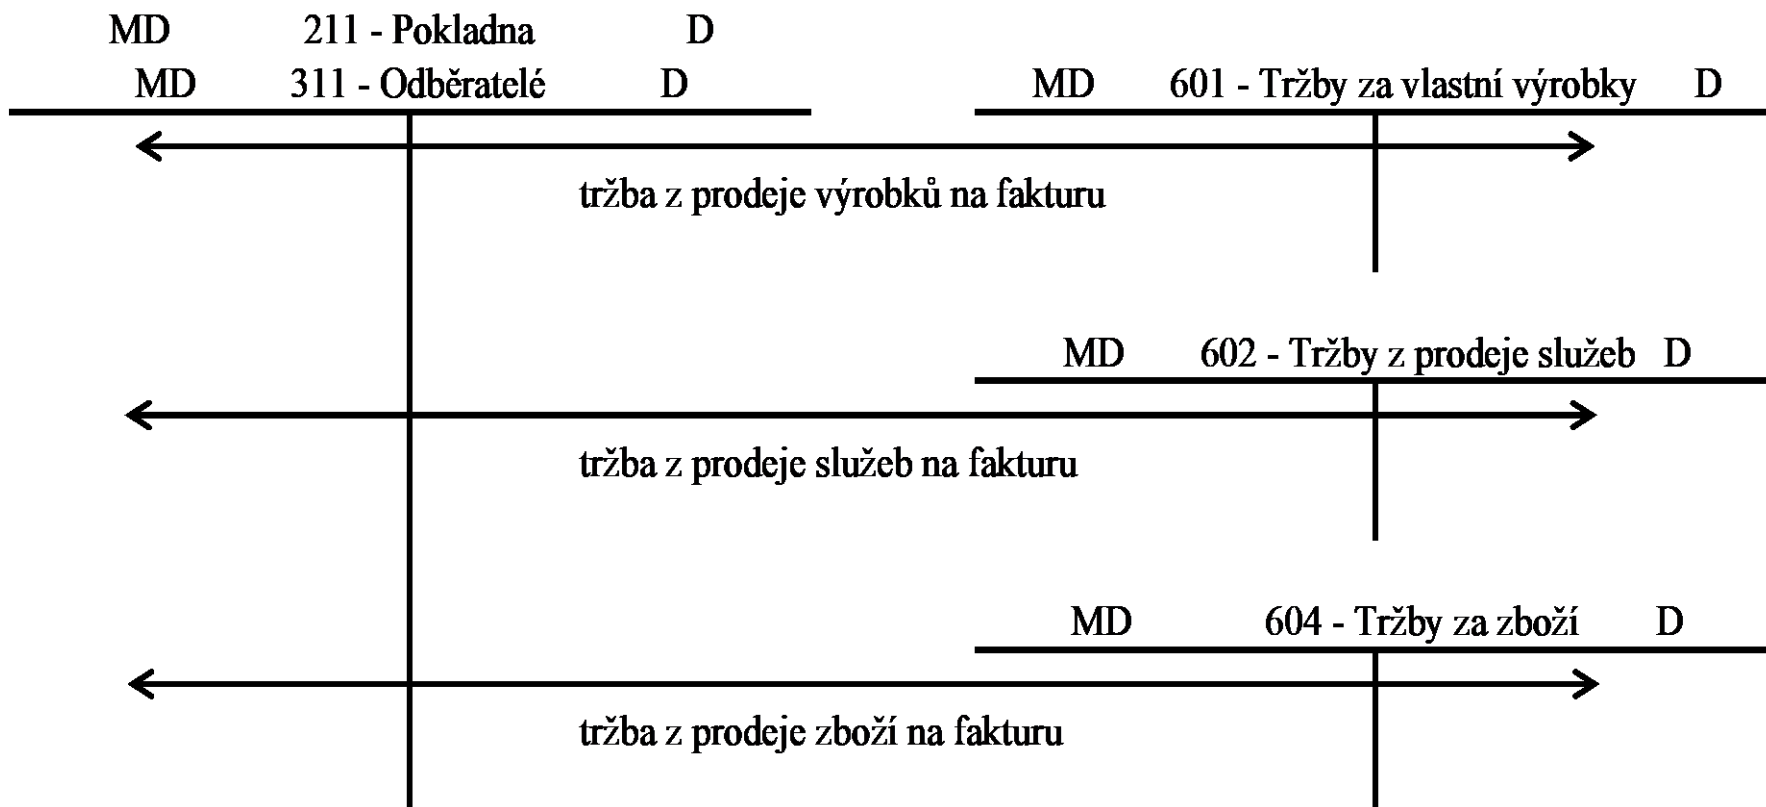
MD 211 - Pokladna D

MD 311 - Odběratelé D

MD 601 - Tržby za vlastní výrobky D

tržba z prodeje výrobků na fakturu

MD 602 - Tržby z prodeje služeb D

tržba z prodeje služeb na fakturu

MD 604 - Tržby za zboží D

tržba z prodeje zboží na fakturu